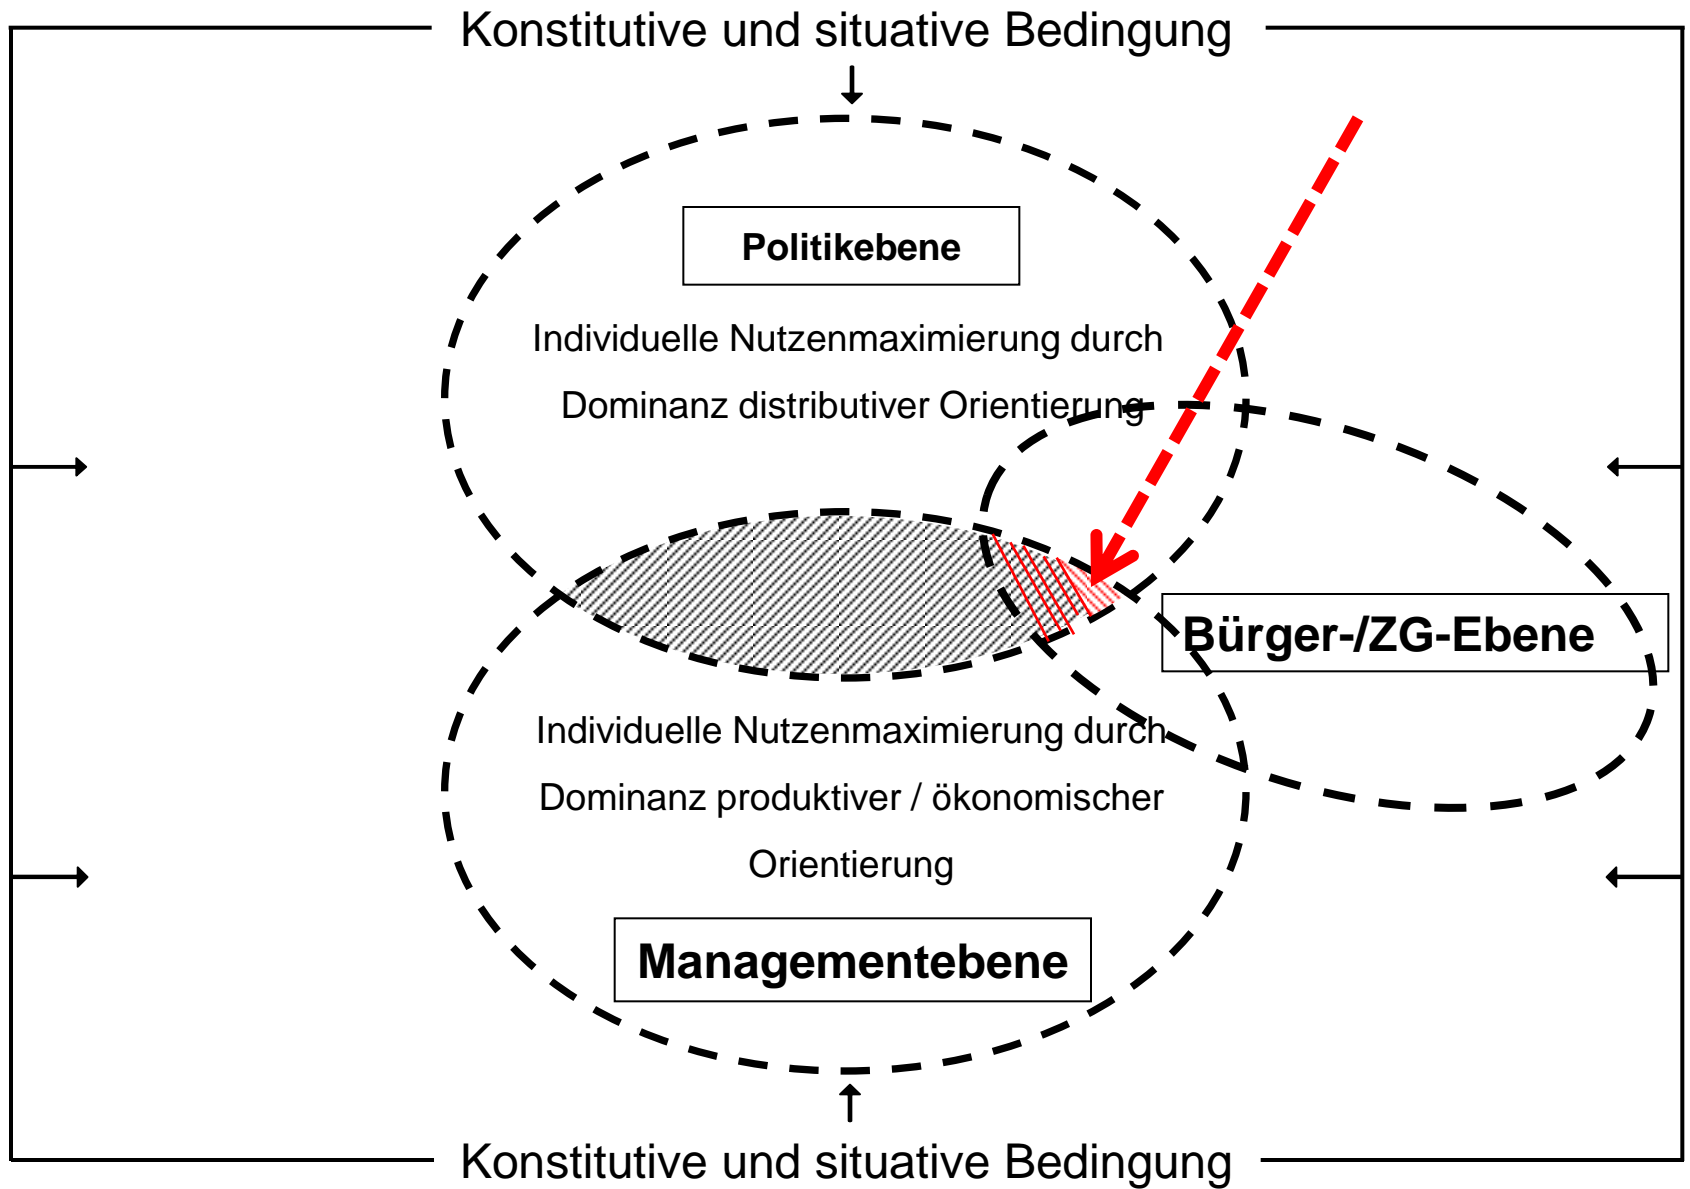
Konstitutive und situative Bedingung

Politikebene

Individuelle Nutzenmaximierung durch

Dominanz distributiver Orientierung

Bürger-/ZG-Ebene

Individuelle Nutzenmaximierung durch

Dominanz produktiver / ökonomischer

Orientierung

Managementebene

Konstitutive und situative Bedingung